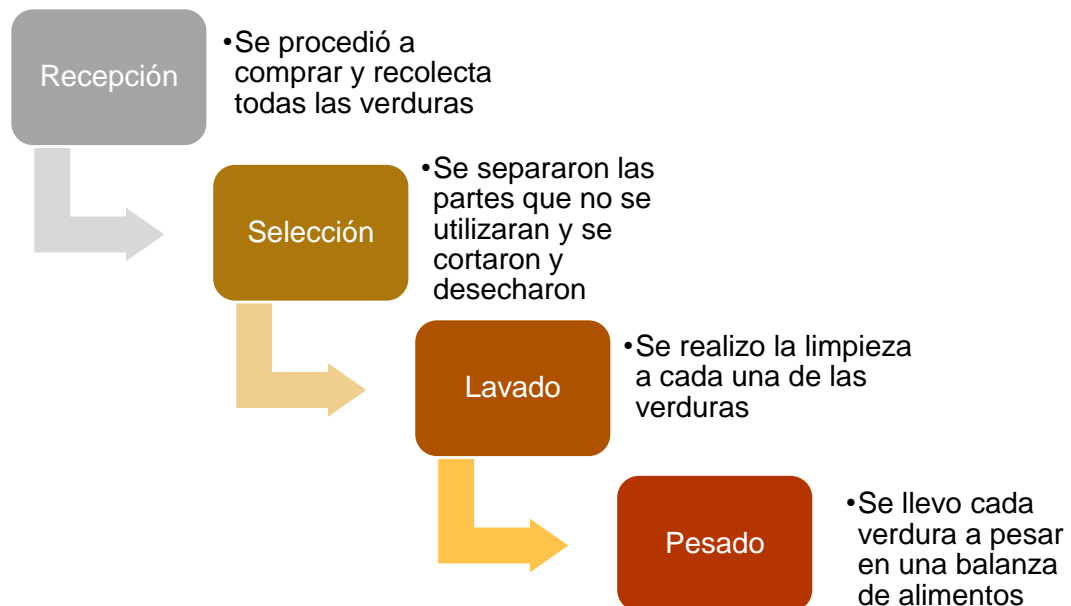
Recepción

• Se procedió a comprar y recolecta todas las verduras

Selección

• Se separaron las partes que no se utilizaran y se cortaron y desecharon

Lavado

• Se realizo la limpieza a cada una de las verduras

Pesado

• Se llevo cada verdura a pesar en una balanza de alimentos